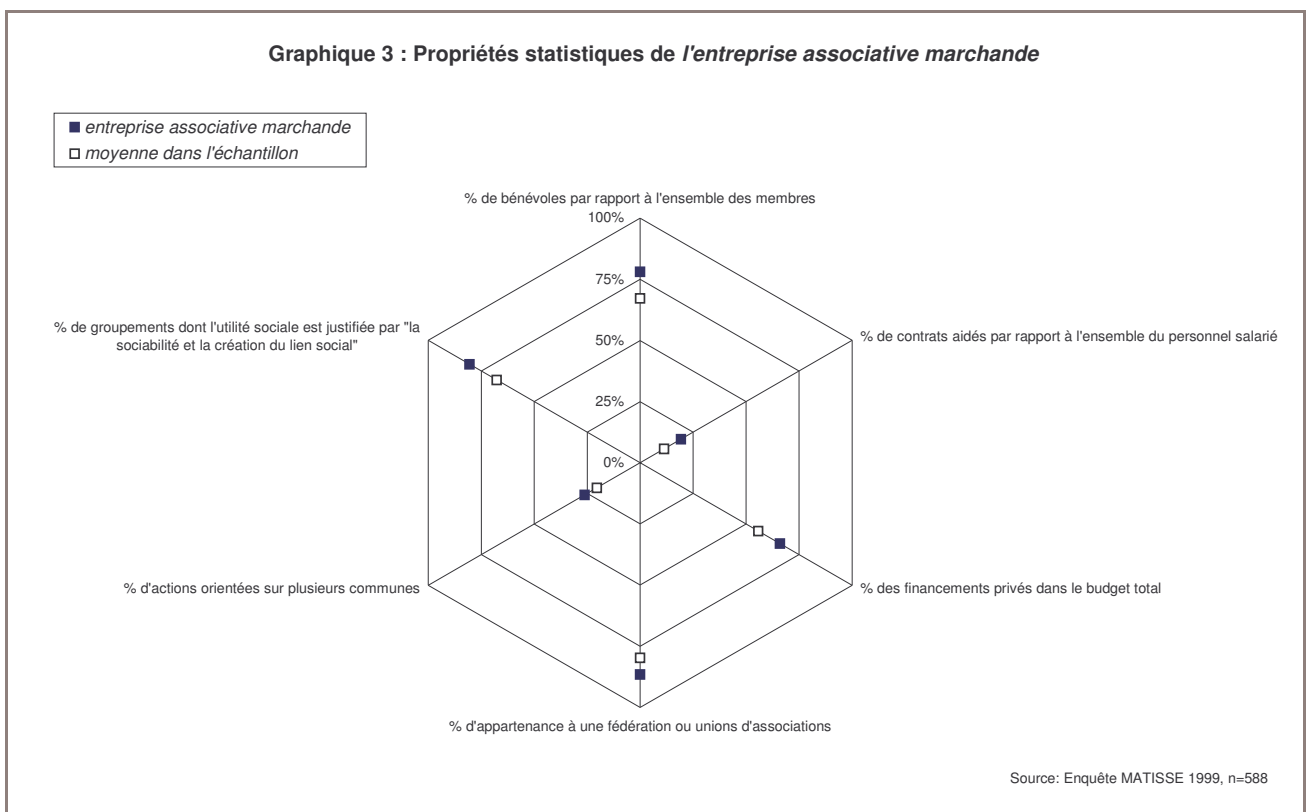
Graphique 3 : Propriétés statistiques de *l'entreprise associative marchande*

■ *entreprise associative marchande*
□ *moyenne dans l'échantillon*

% de bénévoles par rapport à l'ensemble des membres

100%

75%

50%

25%

0%

% de contrats aidés par rapport à l'ensemble du personnel salarié

% des financements privés dans le budget total

% d'appartenance à une fédération ou unions d'associations

% d'actions orientées sur plusieurs communes

% de groupements dont l'utilité sociale est justifiée par "la sociabilité et la création du lien social"

Source: Enquête MATISSE 1999, n=588